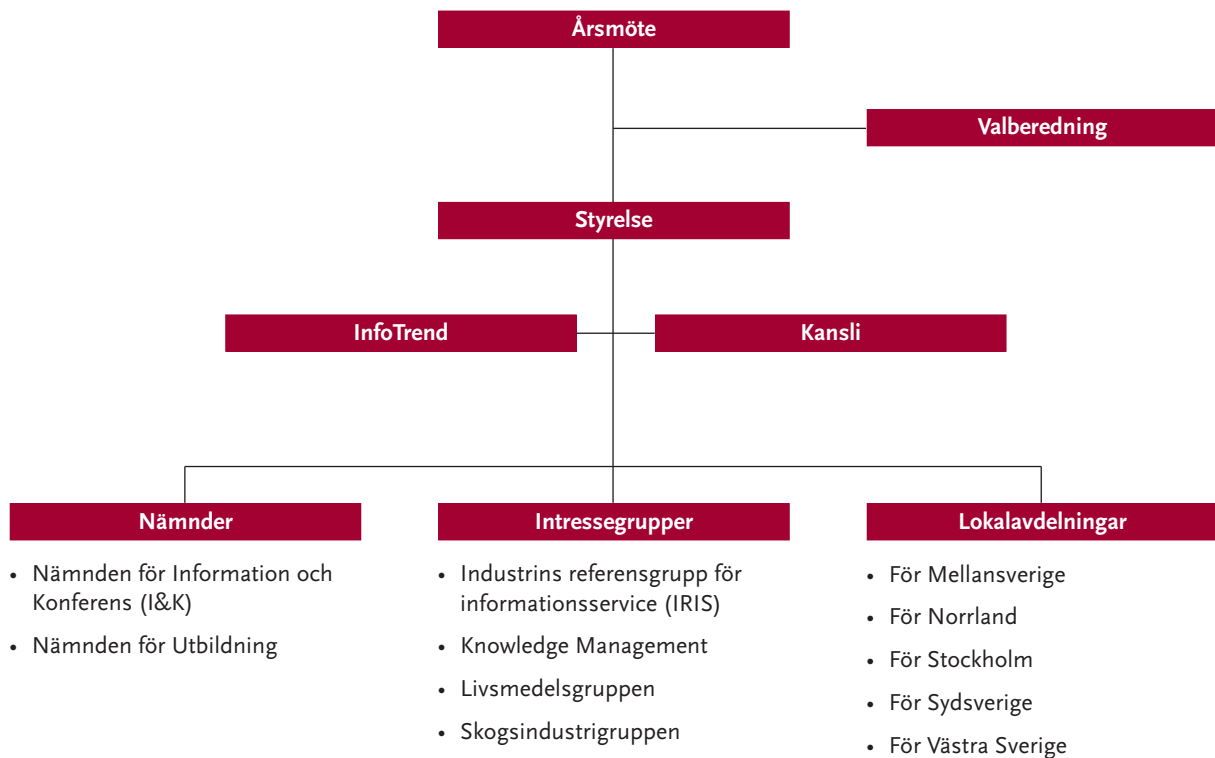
Årsmöte

Valberedning

Styrelse

InfoTrend

Kansli

Nämnder

• Nämnden för Information och Konferens (I&K)
• Nämnden för Utbildning

Intressegrupper

• Industrins referensgrupp för informationsservice (IRIS)
• Knowledge Management
• Livsmedelsgruppen
• Skogsindustrigruppen

Lokalavdelningar

• För Mellansverige
• För Norrland
• För Stockholm
• För Sydsverige
• För Västra Sverige